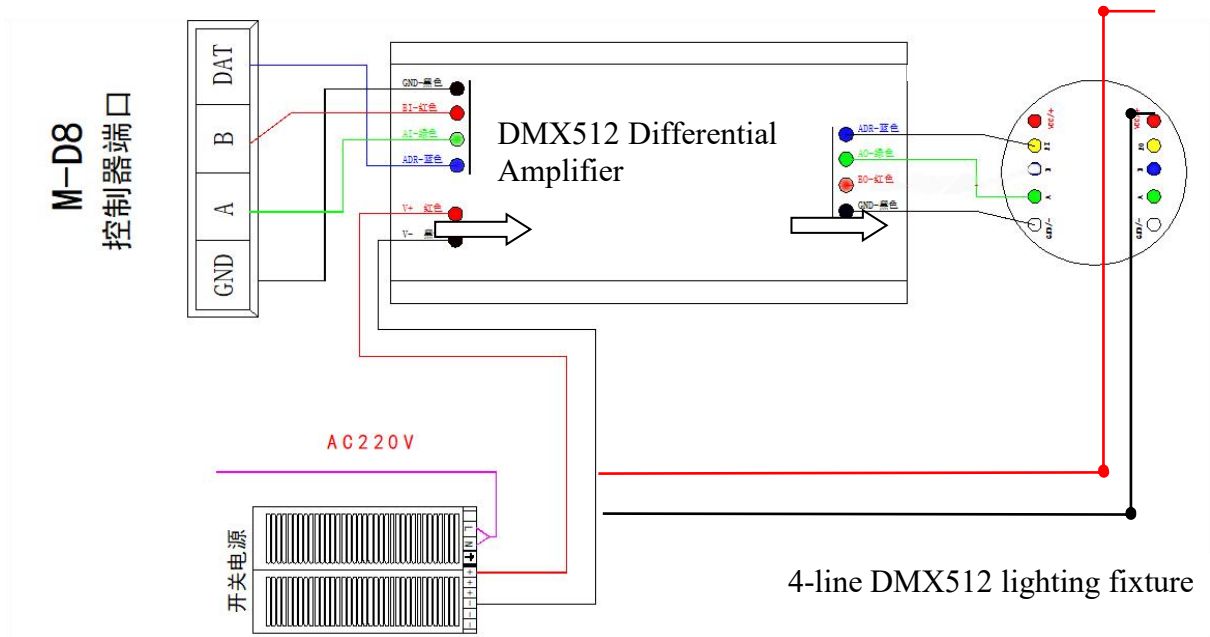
M-D8
控制器端口

DAT
B
A
GND

GND-黑色
BI-红色
AI-绿色
ADR-蓝色
V+ 红色
V- 黑

DMX512 Differential Amplifier

ADR-蓝色
AO-绿色
BO-红色
GND-黑色

VCC/+
DI
B
A
GND/-

VCC/+
DI
B
A
GND/-

AC220V

开关电源

L
N
+
+
-
-

4-line DMX512 lighting fixture